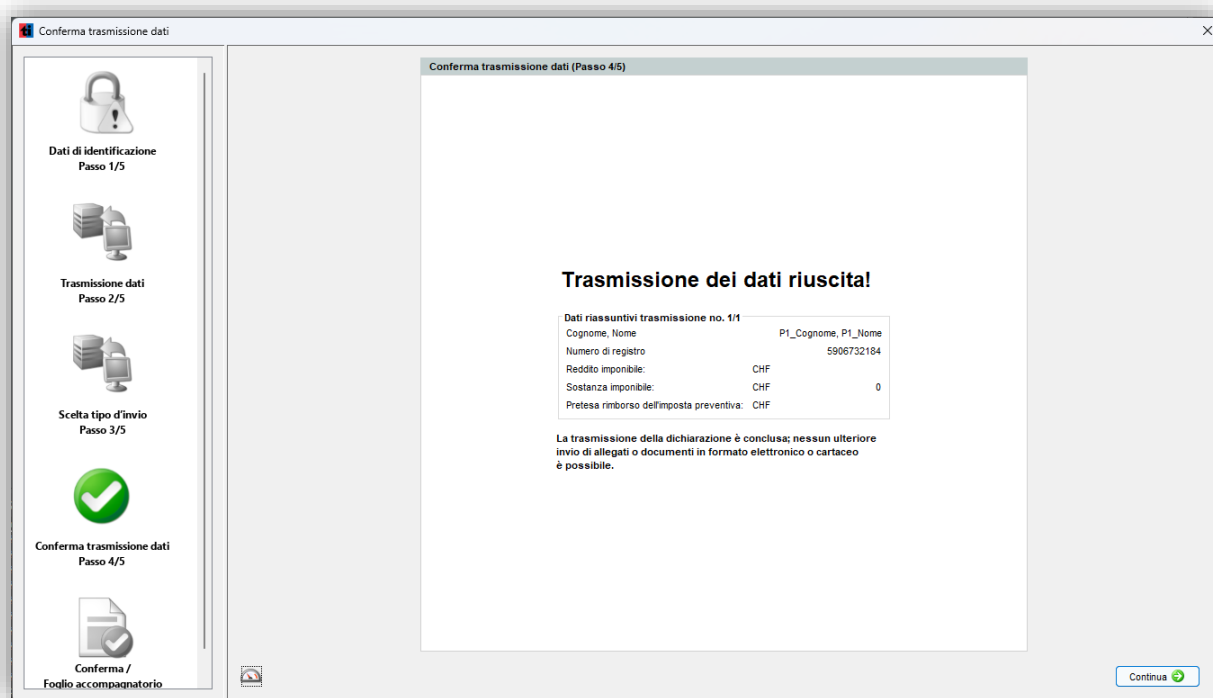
Conferma trasmissione dati

Dati di identificazione
Passo 1/5

Trasmissione dati
Passo 2/5

Scelta tipo d'invio
Passo 3/5

Conferma trasmissione dati
Passo 4/5

Conferma /
Foglio accompagnatorio

Conferma trasmissione dati (Passo 4/5)

Trasmissione dei dati riuscita!

Dati riassuntivi trasmissione no. 1/1

| | | |
|---|---|---|
| Cognome, Nome | | P1_Cognome, P1_Nome |
| Numero di registro | | 5906732184 |
| Reddito imponibile: | CHF | |
| Sostanza imponibile: | CHF | 0 |
| Pretesa rimborso dell'imposta preventiva: | CHF | |

La trasmissione della dichiarazione è conclusa; nessun ulteriore invio di allegati o documenti in formato elettronico o cartaceo è possibile.

Continua